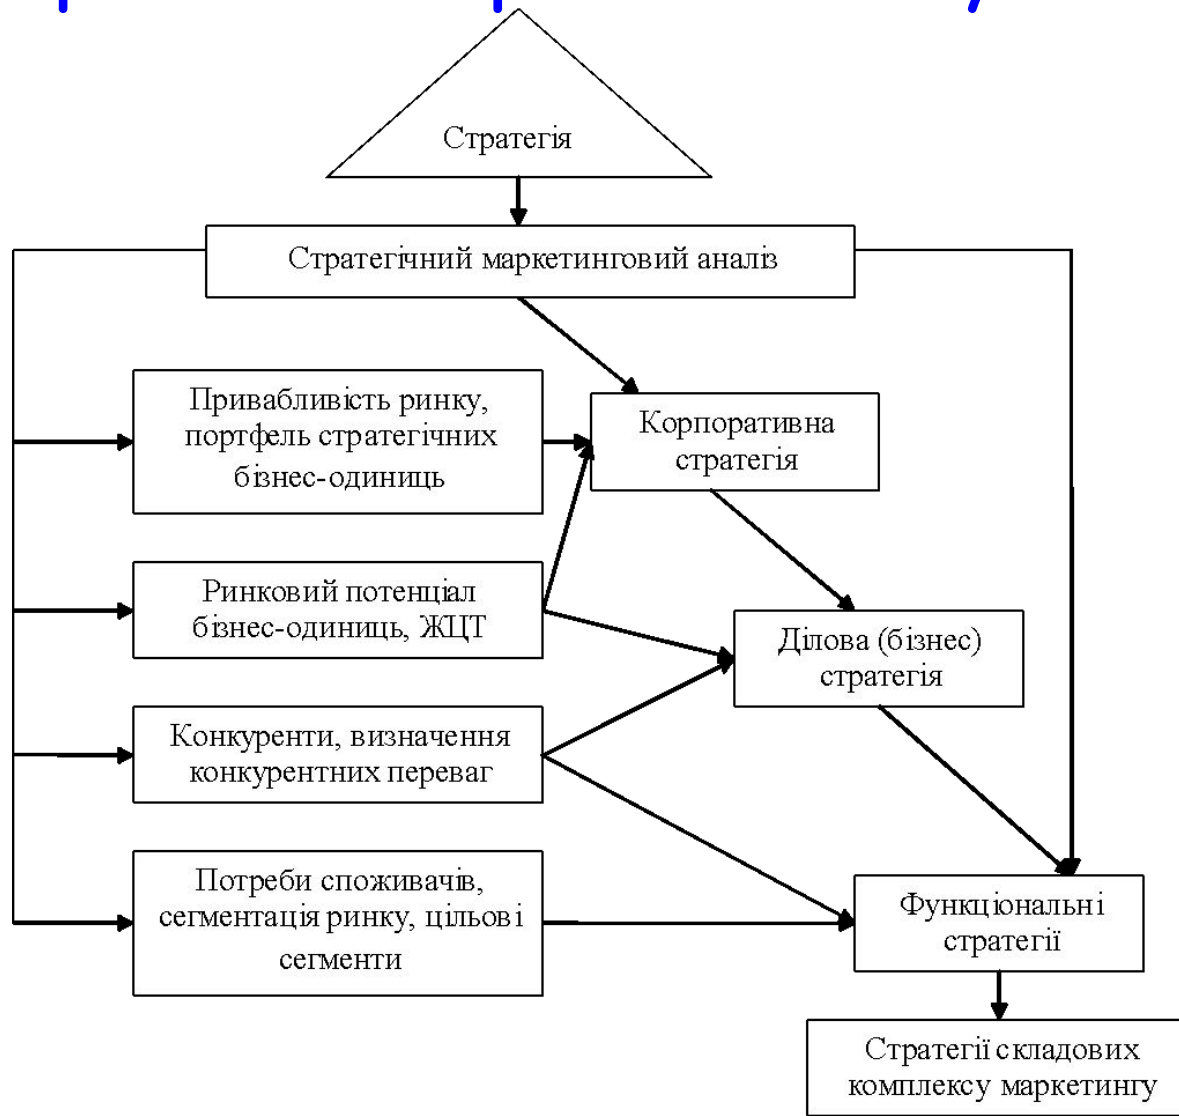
Стратегія

Стратегічний маркетинговий аналіз

Привабливість ринку, портфель стратегічних бізнес-одиниць

Корпоративна стратегія

Ринковий потенціал бізнес-одиниць, ЖЦТ

Ділова (бізнес) стратегія

Конкуренти, визначення конкурентних переваг

Потреби споживачів, сегментація ринку, цільові сегменти

Функціональні стратегії

Стратегії складових комплексу маркетингу